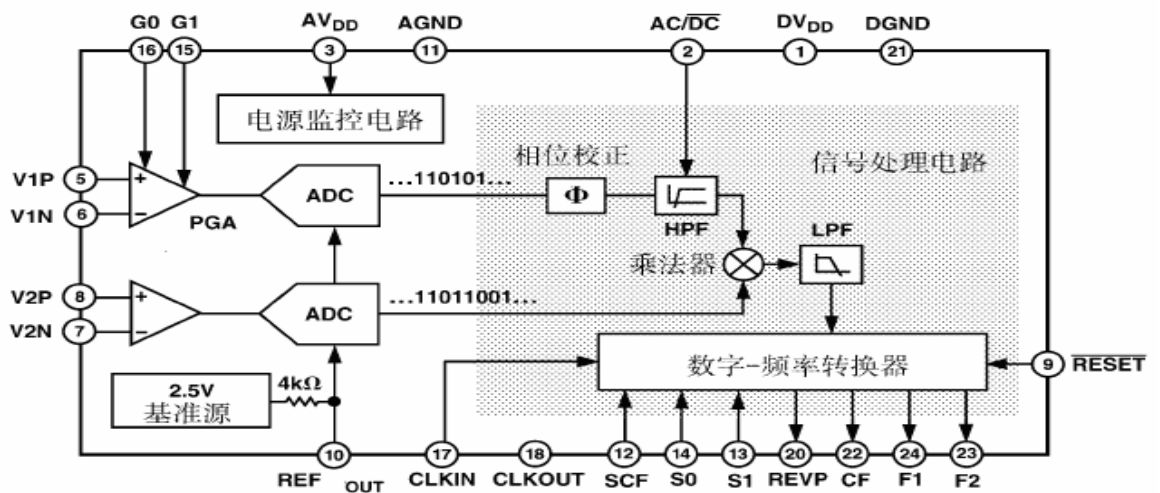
G0 G1 AV$_{DD}$ AGND AC/$\overline{DC}$ DV$_{DD}$ DGND

16 15 3 11 2 1 21

电源监控电路

相位校正

信号处理电路

V1P 5
V1N 6

+
−

PGA

ADC

...110101...

Φ

HPF

LPF

乘法器

V2P 8
V2N 7

+
−

ADC

...11011001...

数字-频率转换器

9 $\overline{RESET}$

2.5V
基准源

4kΩ

10 17 18 12 14 13 20 22 24 23

REF$_{OUT}$ CLKIN CLKOUT SCF S0 S1 REVP CF F1 F2